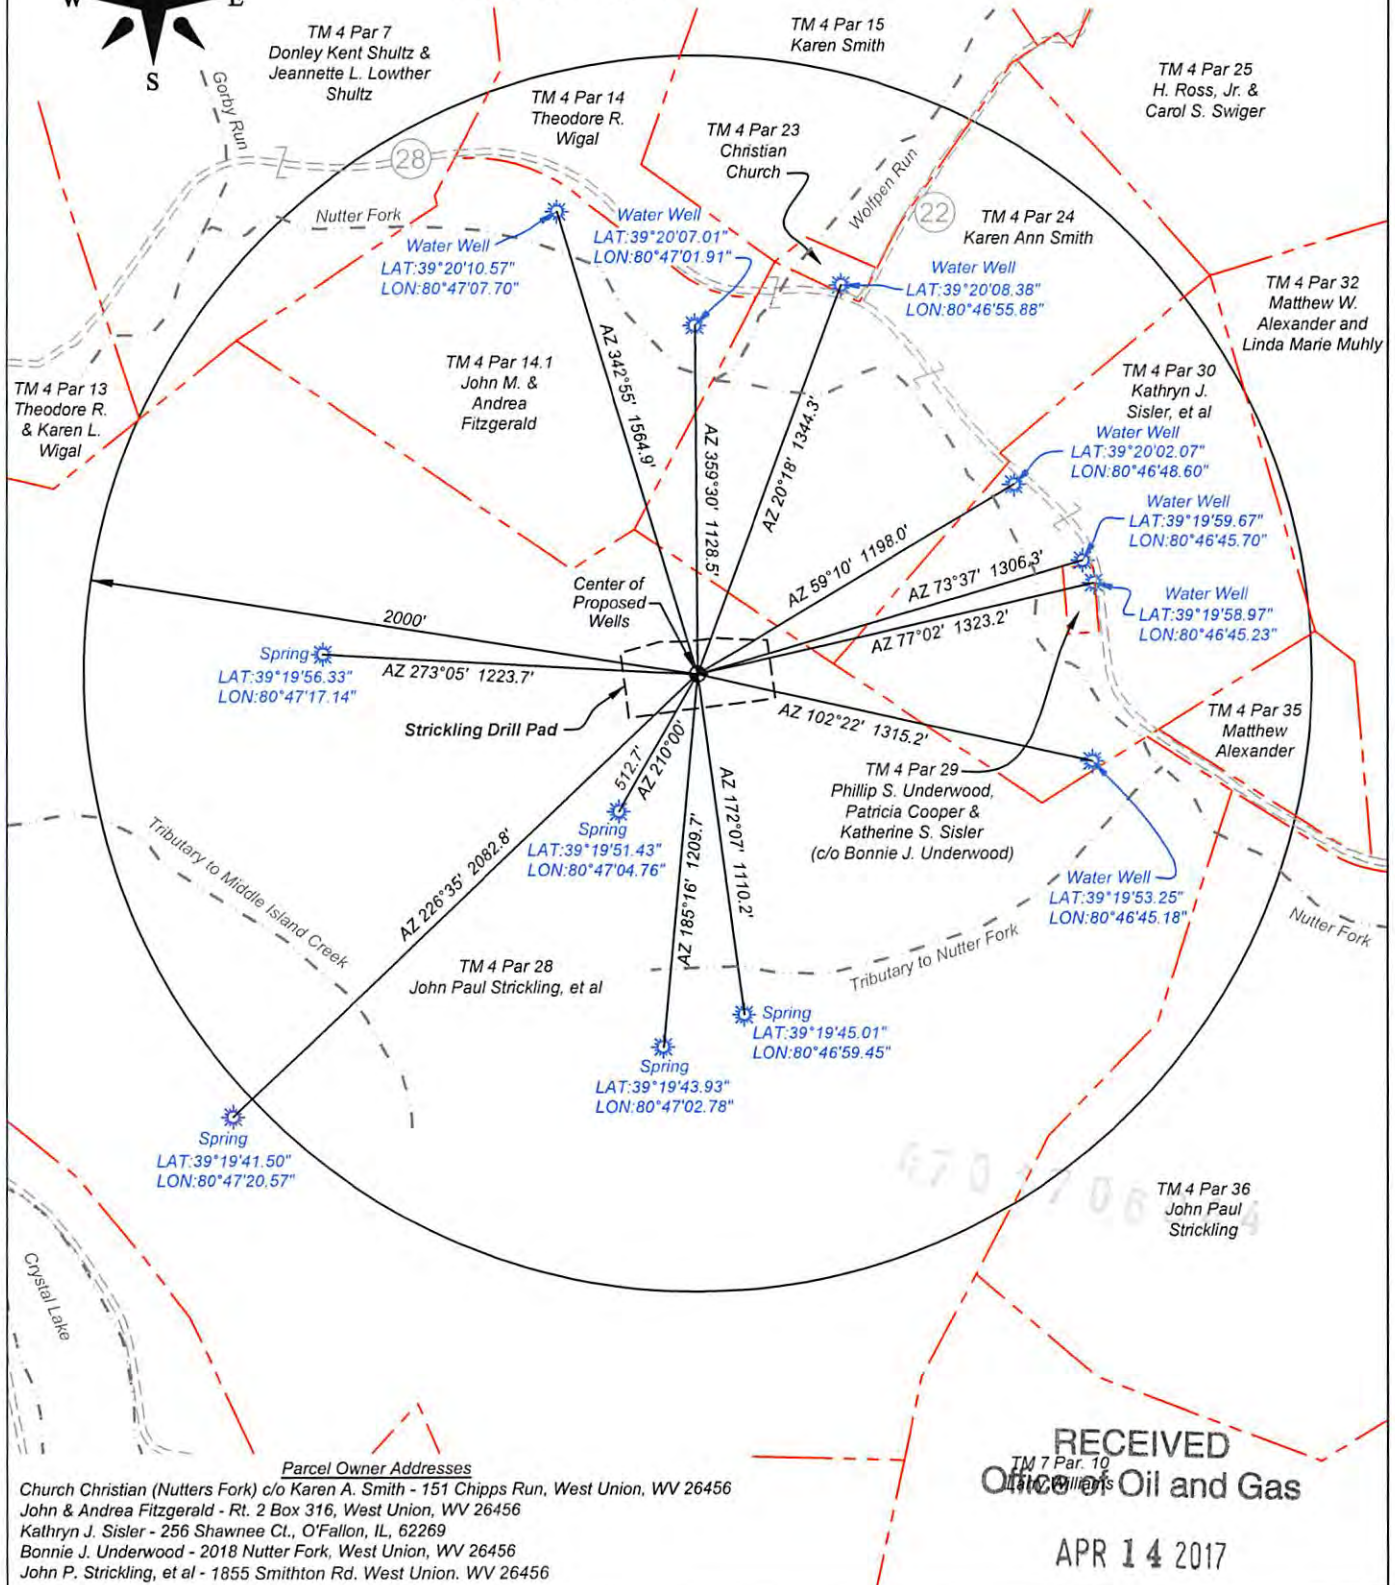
W E
S

TM 4 Par 7
Donley Kent Shultz &
Jeannette L. Lowther
Shultz

Gorby Run

28

TM 4 Par 14
Theodore R.
Wigal

TM 4 Par 15
Karen Smith

TM 4 Par 25
H. Ross, Jr. &
Carol S. Swiger

TM 4 Par 23
Christian
Church

Wolfpen Run

22

TM 4 Par 24
Karen Ann Smith

Nutter Fork

Water Well
LAT:39°20'10.57"
LON:80°47'07.70"

Water Well
LAT:39°20'07.01"
LON:80°47'01.91"

Water Well
LAT:39°20'08.38"
LON:80°46'55.88"

TM 4 Par 32
Matthew W.
Alexander and
Linda Marie Muhly

TM 4 Par 14.1
John M. &
Andrea
Fitzgerald

AZ 342°55' 1564.9'

AZ 359°30' 1128.5'

AZ 20°18' 1344.3'

TM 4 Par 30
Kathryn J.
Sisler, et al

TM 4 Par 13
Theodore R.
& Karen L.
Wigal

Water Well
LAT:39°20'02.07"
LON:80°46'48.60"

Water Well
LAT:39°19'59.67"
LON:80°46'45.70"

Water Well
LAT:39°19'58.97"
LON:80°46'45.23"

AZ 59°10' 1198.0'

AZ 73°37' 1306.3'

AZ 77°02' 1323.2'

Center of
Proposed
Wells

2000'

Spring
LAT:39°19'56.33"
LON:80°47'17.14"

AZ 273°05' 1223.7'

Strickling Drill Pad

AZ 102°22' 1315.2'

TM 4 Par 35
Matthew
Alexander

TM 4 Par 29
Phillip S. Underwood,
Patricia Cooper &
Katherine S. Sisler
(c/o Bonnie J. Underwood)

512.7'
AZ 210°00'

Spring
LAT:39°19'51.43"
LON:80°47'04.76"

Tributary to Middle Island Creek

AZ 226°35' 2082.8'

AZ 185°16' 1209.7'

AZ 172°07' 1110.2'

Water Well
LAT:39°19'53.25"
LON:80°46'45.18"

Nutter Fork

Tributary to Nutter Fork

TM 4 Par 28
John Paul Strickling, et al

Spring
LAT:39°19'45.01"
LON:80°46'59.45"

Spring
LAT:39°19'43.93"
LON:80°47'02.78"

Spring
LAT:39°19'41.50"
LON:80°47'20.57"

4701706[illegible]

TM 4 Par 36
John Paul
Strickling

Crystal Lake

Parcel Owner Addresses
Church Christian (Nutters Fork) c/o Karen A. Smith - 151 Chipps Run, West Union, WV 26456
John & Andrea Fitzgerald - Rt. 2 Box 316, West Union, WV 26456
Kathryn J. Sisler - 256 Shawnee Ct., O'Fallon, IL, 62269
Bonnie J. Underwood - 2018 Nutter Fork, West Union, WV 26456
John P. Strickling, et al - 1855 Smithton Rd. West Union. WV 26456

TM 7 Par. 10
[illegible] Williams

RECEIVED
Office of Oil and Gas

APR 14 2017